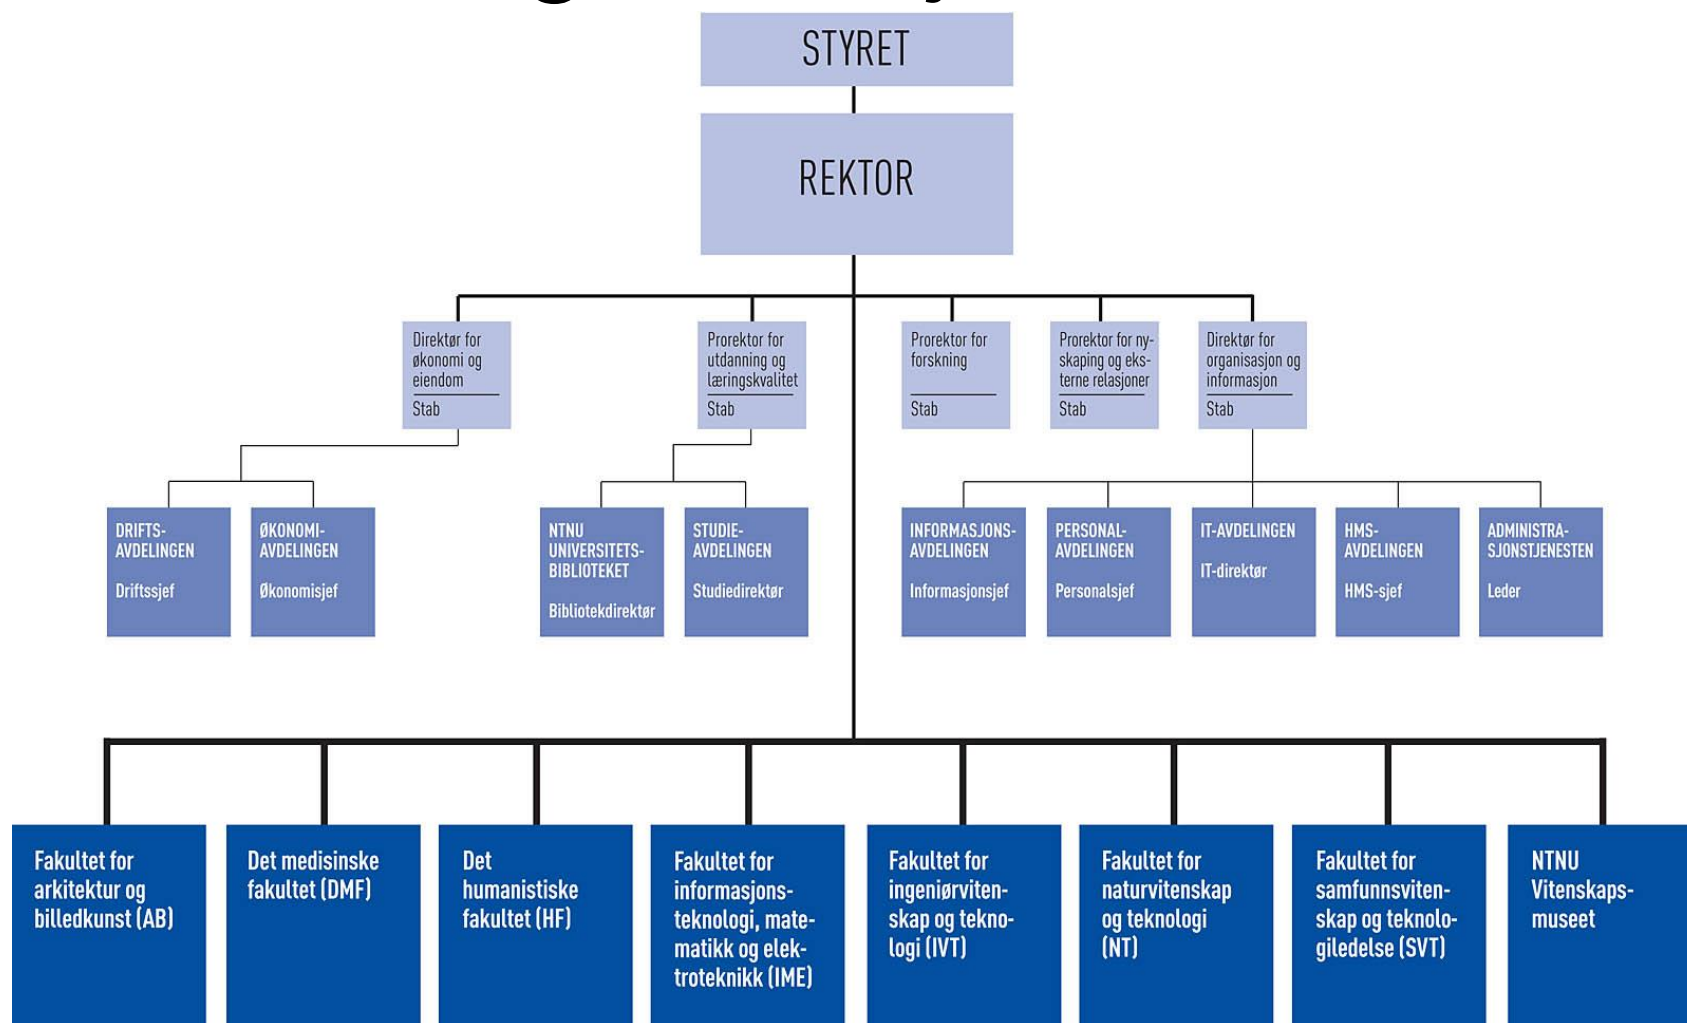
STYRET

REKTOR

Direktør for økonomi og eiendom
Stab

Prorektor for utdanning og læringskvalitet
Stab

Prorektor for forskning
Stab

Prorektor for nyskaping og eksterne relasjoner
Stab

Direktør for organisasjon og informasjon
Stab

DRIFTS-AVDELINGEN
Driftssjef

ØKONOMI-AVDELINGEN
Økonomisjef

NTNU UNIVERSITETS-BIBLIOTEKET
Bibliotekdirektør

STUDIE-AVDELINGEN
Studiedirektør

INFORMASJONS-AVDELINGEN
Informasjonsjef

PERSONAL-AVDELINGEN
Personalsjef

IT-AVDELINGEN
IT-direktør

HMS-AVDELINGEN
HMS-sjef

ADMINISTRASJONSTJENESTEN
Leder

Fakultet for arkitektur og billedkunst (AB)

Det medisinske fakultet (DMF)

Det humanistiske fakultet (HF)

Fakultet for informasjonsteknologi, matematikk og elektroteknikk (IME)

Fakultet for ingeniørvitenskap og teknologi (IVT)

Fakultet for naturvitenskap og teknologi (NT)

Fakultet for samfunnsvitenskap og teknologiledelse (SVT)

NTNU Vitenskapsmuseet